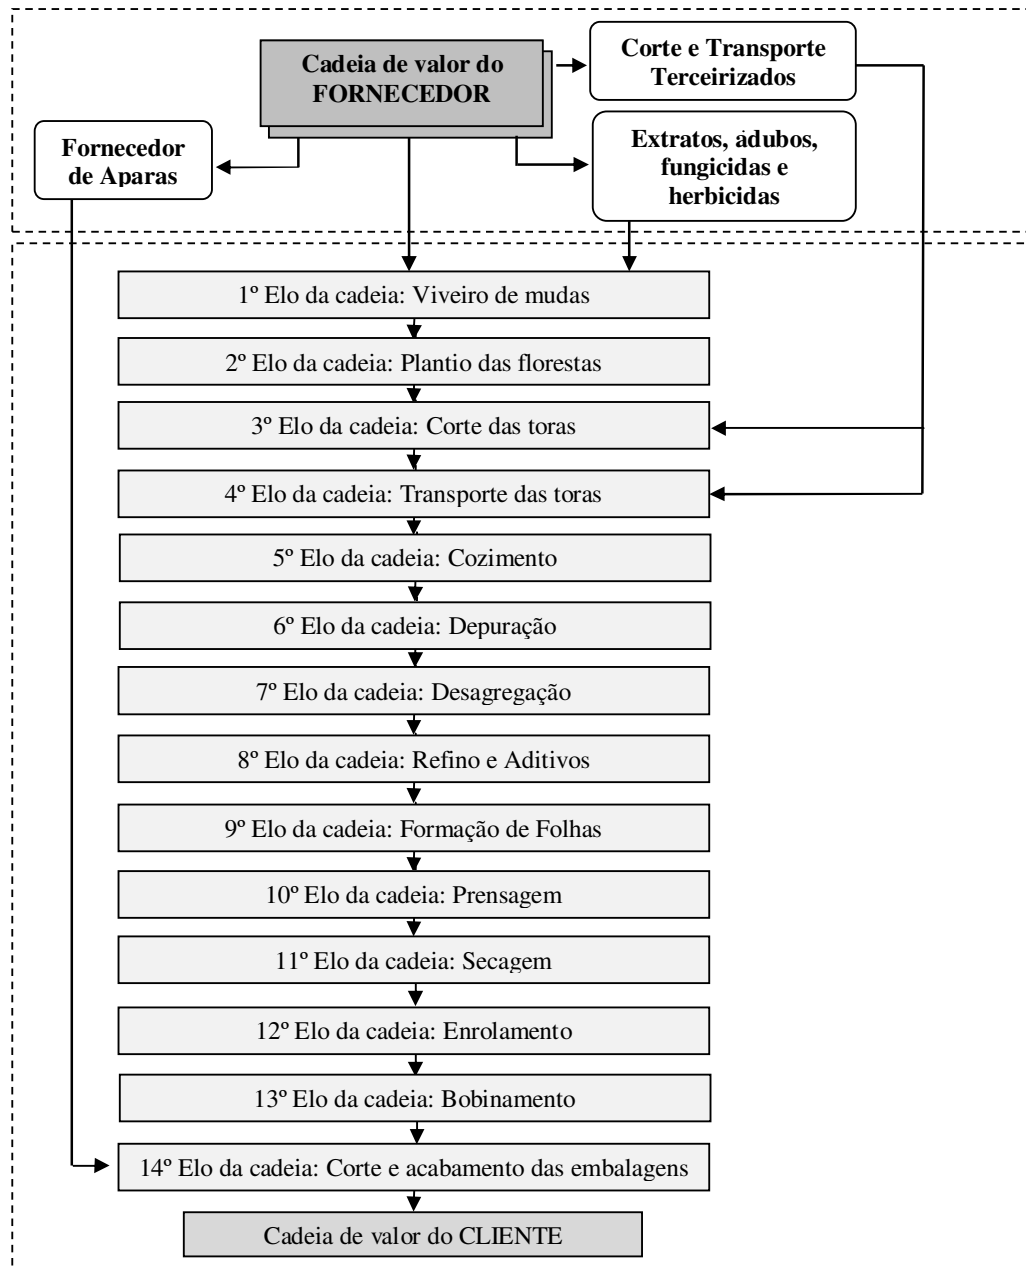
Cadeia de valor do FORNECEDOR

Corte e Transporte Terceirizados

Fornecedor de Aparas

Extratos, ádubos, fungicidas e herbicidas

1º Elo da cadeia: Viveiro de mudas

2º Elo da cadeia: Plantio das florestas

3º Elo da cadeia: Corte das toras

4º Elo da cadeia: Transporte das toras

5º Elo da cadeia: Cozimento

6º Elo da cadeia: Depuração

7º Elo da cadeia: Desagregação

8º Elo da cadeia: Refino e Aditivos

9º Elo da cadeia: Formação de Folhas

10º Elo da cadeia: Prensagem

11º Elo da cadeia: Secagem

12º Elo da cadeia: Enrolamento

13º Elo da cadeia: Bobinamento

14º Elo da cadeia: Corte e acabamento das embalagens

Cadeia de valor do CLIENTE